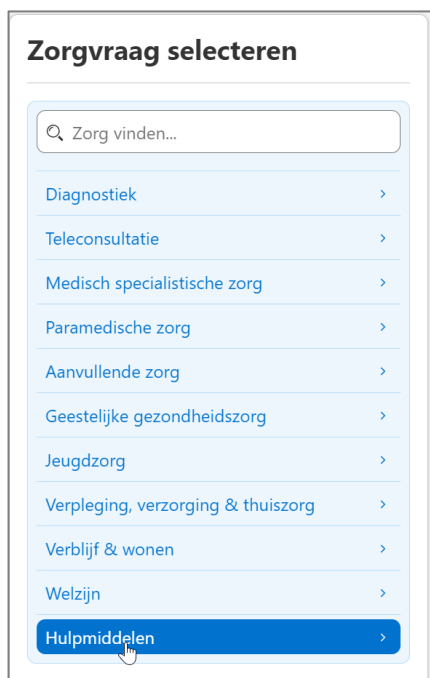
Zorgvraag selecteren

Zorg vinden...

Diagnostiek ›

Teleconsultatie ›

Medisch specialistische zorg ›

Paramedische zorg ›

Aanvullende zorg ›

Geestelijke gezondheidszorg ›

Jeugdzorg ›

Verpleging, verzorging & thuiszorg ›

Verblijf & wonen ›

Welzijn ›

Hulpmiddelen ›